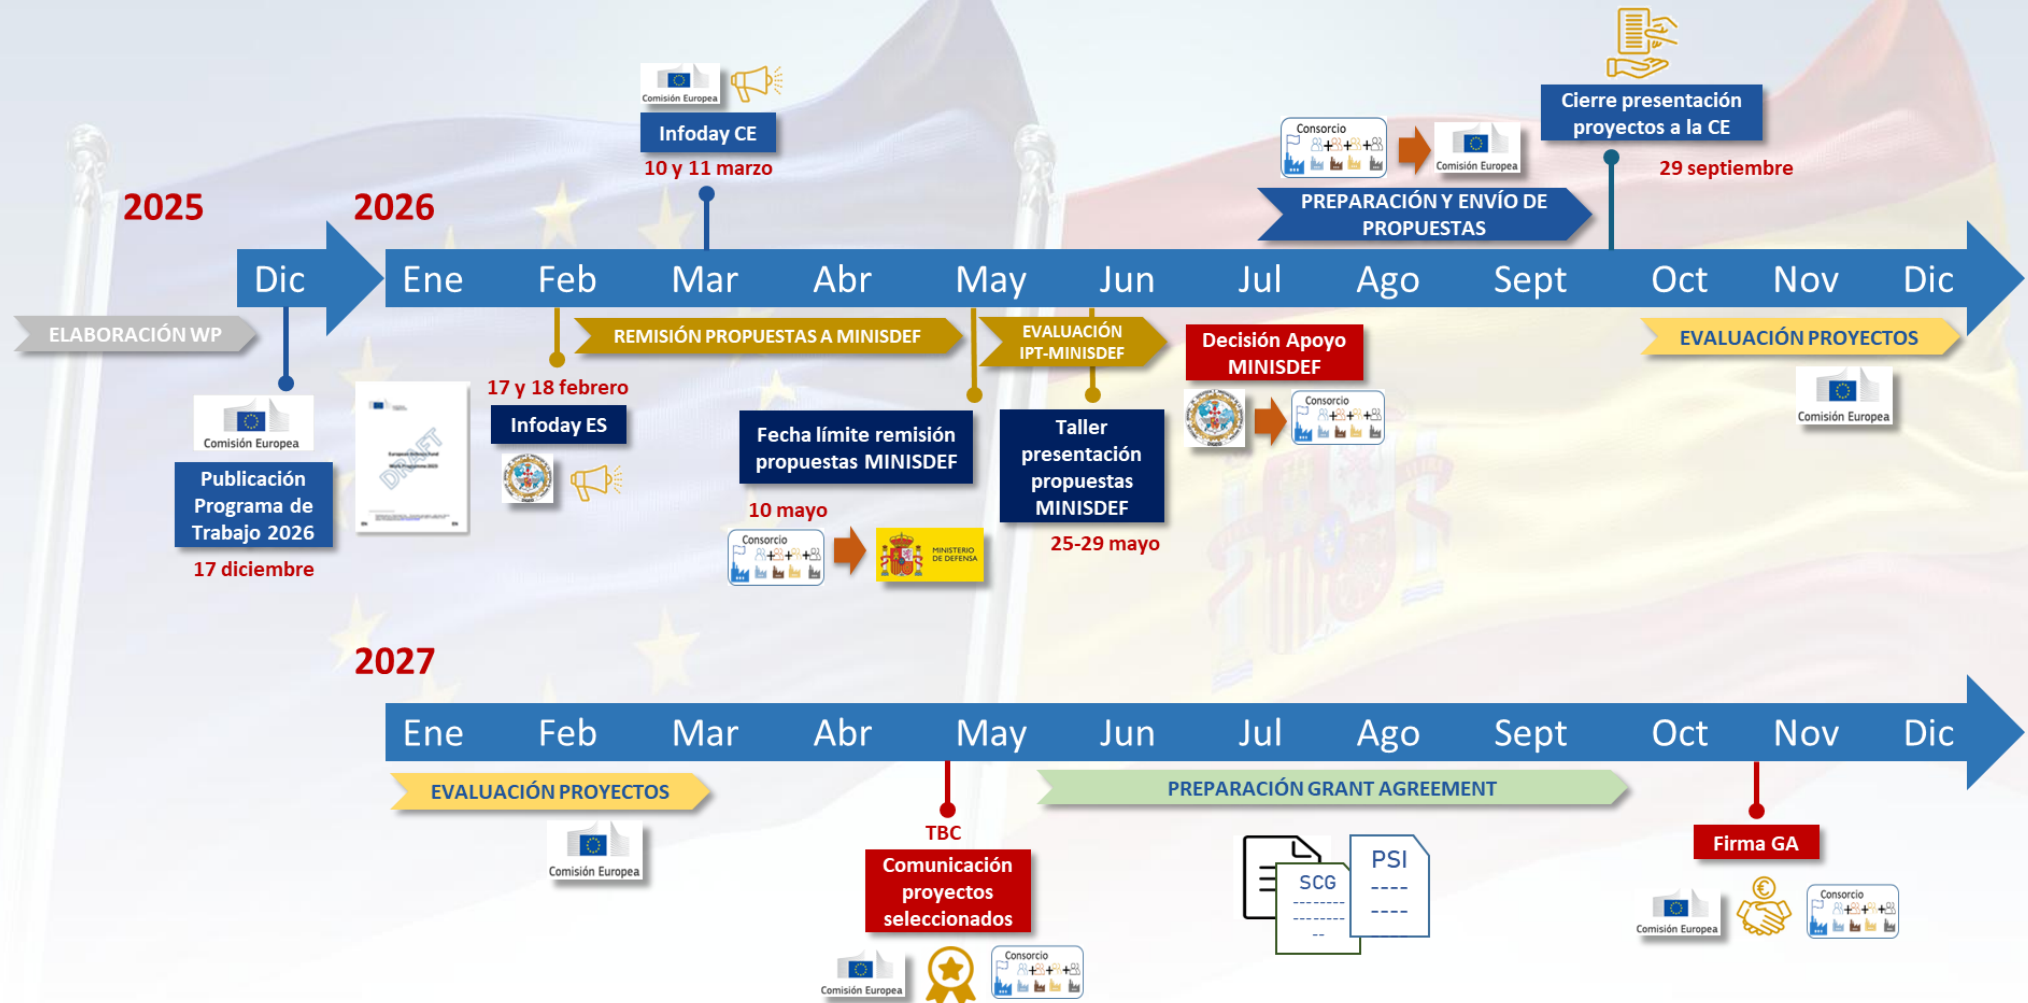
2025

2026

Dic Ene Feb Mar Abr May Jun Jul Ago Sept Oct Nov Dic

Comisión Europea

Infoday CE

10 y 11 marzo

Consorcio

Comisión Europea

PREPARACIÓN Y ENVÍO DE PROPUESTAS

Cierre presentación proyectos a la CE

29 septiembre

ELABORACIÓN WP

REMISIÓN PROPUESTAS A MINISDEF

EVALUACIÓN IPT-MINISDEF

Decisión Apoyo MINISDEF

EVALUACIÓN PROYECTOS

Comisión Europea

Publicación Programa de Trabajo 2026

17 diciembre

DRAFT

17 y 18 febrero

Infoday ES

Fecha límite remisión propuestas MINISDEF

10 mayo

Consorcio

MINISTERIO DE DEFENSA

Taller presentación propuestas MINISDEF

25-29 mayo

Consorcio

Comisión Europea

2027

Ene Feb Mar Abr May Jun Jul Ago Sept Oct Nov Dic

EVALUACIÓN PROYECTOS

Comisión Europea

TBC

Comunicación proyectos seleccionados

Comisión Europea

Consorcio

PREPARACIÓN GRANT AGREEMENT

SCG

PSI

Firma GA

Comisión Europea

Consorcio